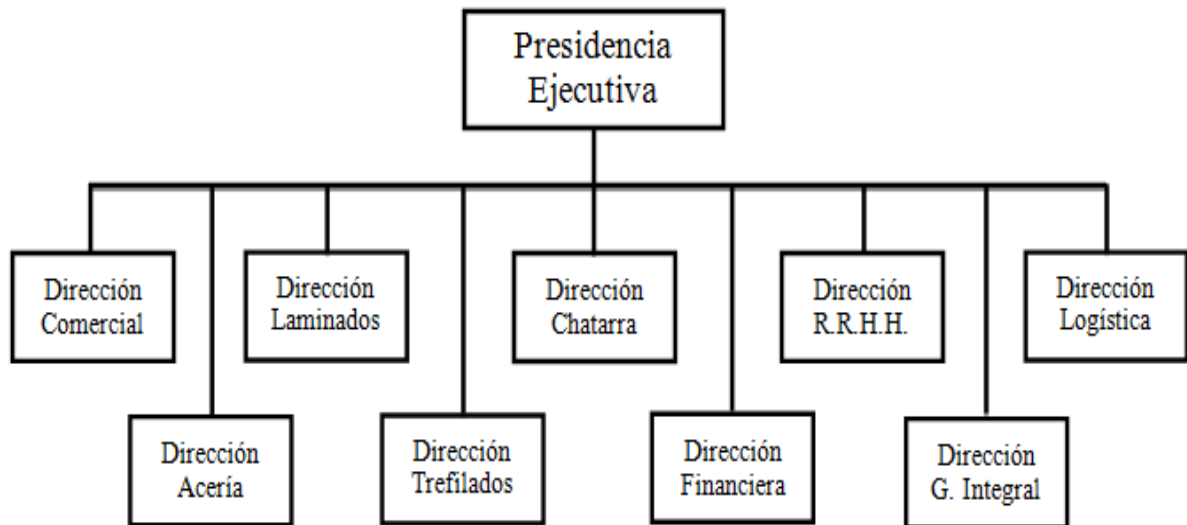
Presidencia Ejecutiva

Dirección Comercial

Dirección Acería

Dirección Laminados

Dirección Trefilados

Dirección Chatarra

Dirección Financiera

Dirección R.R.H.H.

Dirección G. Integral

Dirección Logística